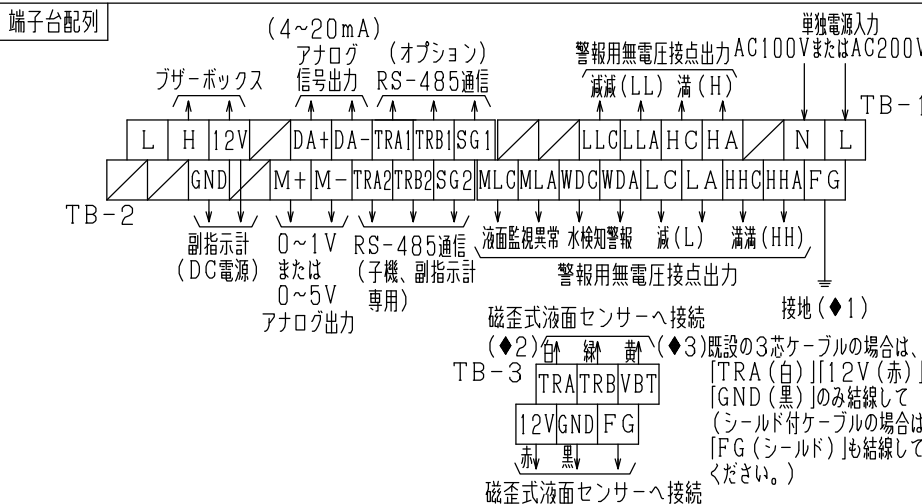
端子台配列

(4~20mA)
アナログ
信号出力

(オプション)
RS-485通信

ブザーボックス

警報用無電圧接点出力
減減(LL) 満(H)

単独電源入力
AC100VまたはAC200V

TB-1

| L | H | 12V | | DA+ | DA- | TRA1 | TRB1 | SG1 | | | LLC | LLA | HC | HA | | N | L |
|---|---|---|---|---|---|---|---|---|---|---|---|---|---|---|---|---|---|

| | | GND | | M+ | M- | TRA2 | TRB2 | SG2 | MLC | MLA | WDC | WDA | LC | LA | HHC | HHA | FG |
|---|---|---|---|---|---|---|---|---|---|---|---|---|---|---|---|---|---|

TB-2

副指示計
(DC電源)

0~1V
または
0~5V
アナログ出力

RS-485通信
(子機、副指示計
専用)

液面監視異常 水検知警報 減(L) 満満(HH)
警報用無電圧接点出力

接地(◆1)

磁歪式液面センサーへ接続
(◆2)白 緑 黄
TB-3

| TRA | TRB | VBT |
|---|---|---|

| 12V | GND | FG |
|---|---|---|

赤 黒
磁歪式液面センサーへ接続

(◆3)既設の3芯ケーブルの場合は、「TRA(白)」「12V(赤)」「GND(黒)」のみ結線して(シールド付ケーブルの場合は「FG(シールド)」も結線してください。)